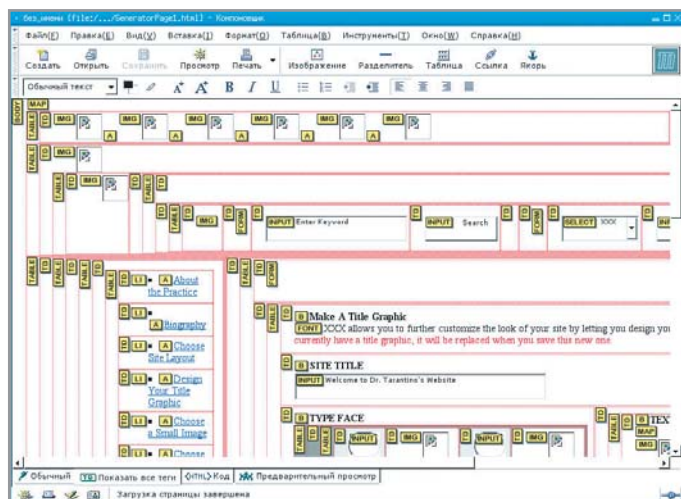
* без_имени (file:/.../GeneratorPage1.html) - Компоновщик

Файл(F) Правка(E) Вид(V) Вставка(I) Формат(O) Таблица(B) Инструменты(T) Окно(W) Справка(H)

Создать Открыть Сохранить Просмотр Печать Изображение Разделитель Таблица Ссылка Якорь

Обычный текст

BODY MAP TABLE TD IMG IMG IMG IMG IMG IMG A A A A A

TABLE TD IMG

TABLE TD IMG TABLE TD

TABLE TD TABLE TD IMG TD FORM INPUT Enter Keyword TD INPUT Search TD FORM SELECT XXX TD INPUT

TABLE TABLE TD TABLE TD UL LI A About the Practice

TD UL LI A Biography

TD UL LI A Choose Site Layout

TD UL LI A Design Your Title Graphic

TD UL LI A Choose a Small Image

TD UL LI A Choose

TABLE TD FORM

TABLE TD B Make A Title Graphic
FONT XXX allows you to further customize the look of your site by letting you design yo
currently have a title graphic, it will be replaced when you save this new one.

TD B SITE TITLE
INPUT Welcome to Dr. Tarantino's Website

TD B TYPE FACE
TABLE TD INPUT TD IMG TD INPUT TD IMG

TD B TEX MAP IMG

Обычный Показать все теги <HTML> Код Предварительный просмотр

Загрузка страницы завершена